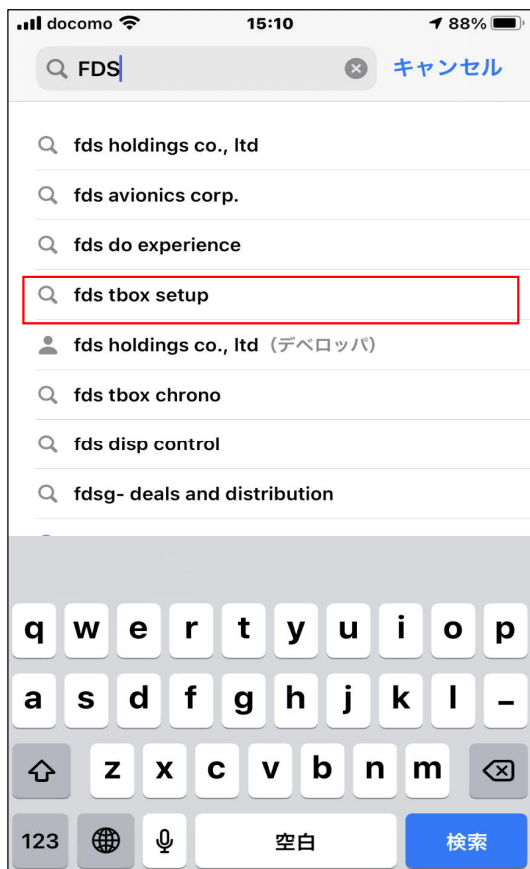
docomo 15:10 88%

FDS

キャンセル

fds holdings co., ltd

fds avionics corp.

fds do experience

fds tbox setup

fds holdings co., ltd（デベロッパ）

fds tbox chrono

fds disp control

fdsg- deals and distribution

q w e r t y u i o p

a s d f g h j k l ー

z x c v b n m

123

空白

検索